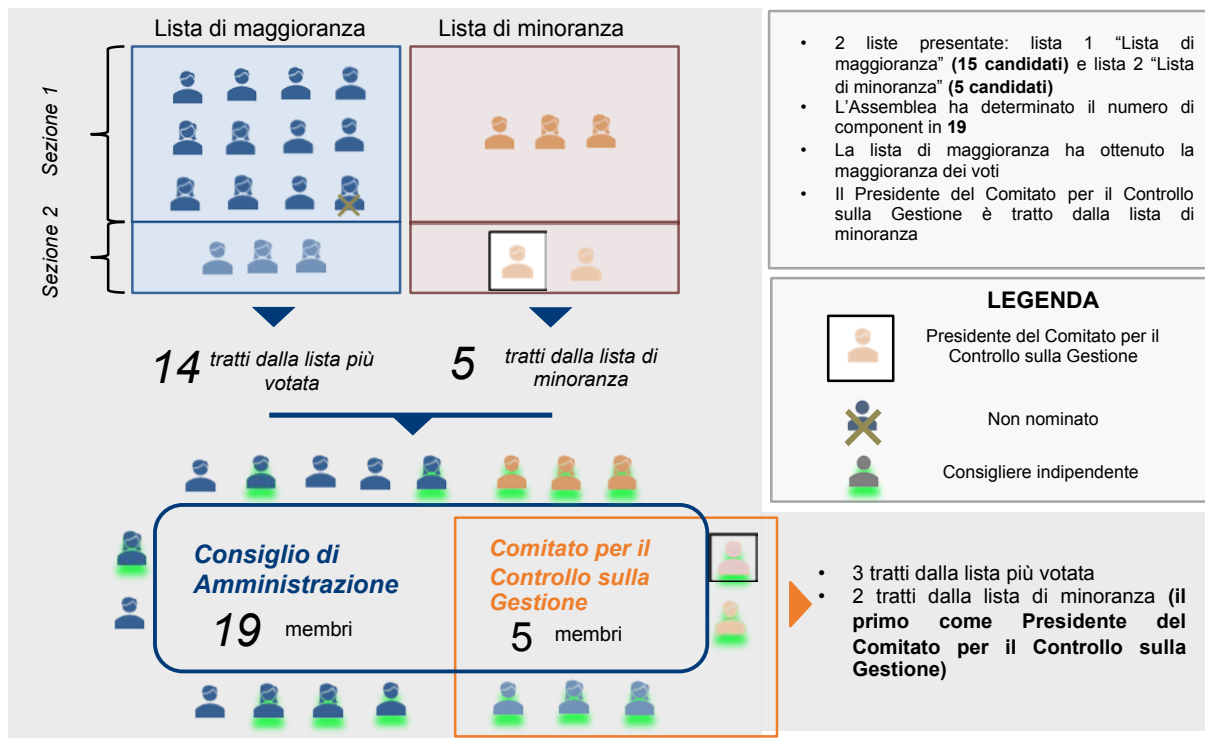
Lista di maggioranza

Lista di minoranza

Sezione 1

Sezione 2

14 tratti dalla lista più votata

5 tratti dalla lista di minoranza

Consiglio di Amministrazione

19 membri

Comitato per il Controllo sulla Gestione

5 membri

- 2 liste presentate: lista 1 “Lista di maggioranza” **(15 candidati)** e lista 2 “Lista di minoranza” **(5 candidati)**
- L’Assemblea ha determinato il numero di component in **19**
- La lista di maggioranza ha ottenuto la maggioranza dei voti
- Il Presidente del Comitato per il Controllo sulla Gestione è tratto dalla lista di minoranza

LEGENDA

Presidente del Comitato per il Controllo sulla Gestione

Non nominato

Consigliere indipendente

- 3 tratti dalla lista più votata
- 2 tratti dalla lista di minoranza **(il primo come Presidente del Comitato per il Controllo sulla Gestione)**